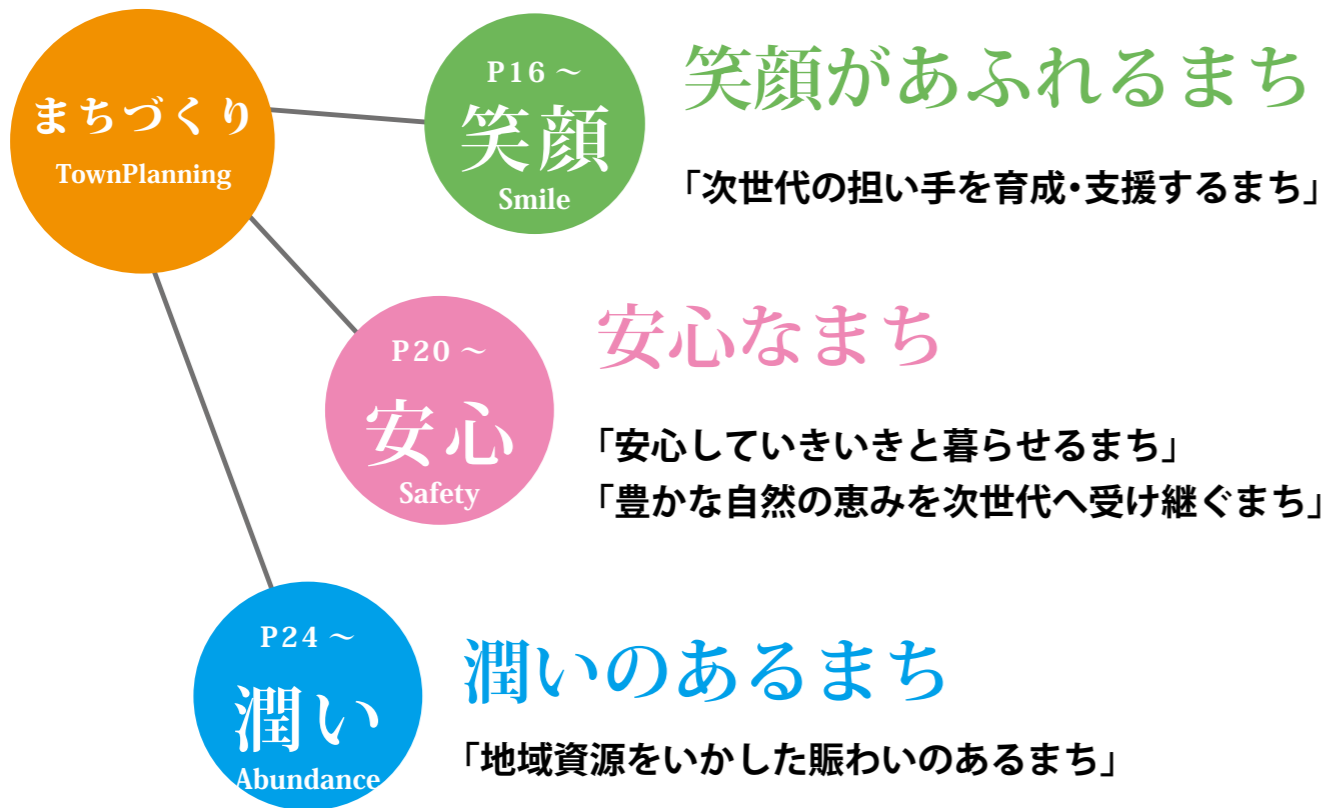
まちづくり
TownPlanning

P16～
笑顔
Smile

笑顔があふれるまち

「次世代の担い手を育成・支援するまち」

P20～
安心
Safety

安心なまち

「安心していきいきと暮らせるまち」
「豊かな自然の恵みを次世代へ受け継ぐまち」

P24～
潤い
Abundance

潤いのあるまち

「地域資源をいかした賑わいのあるまち」